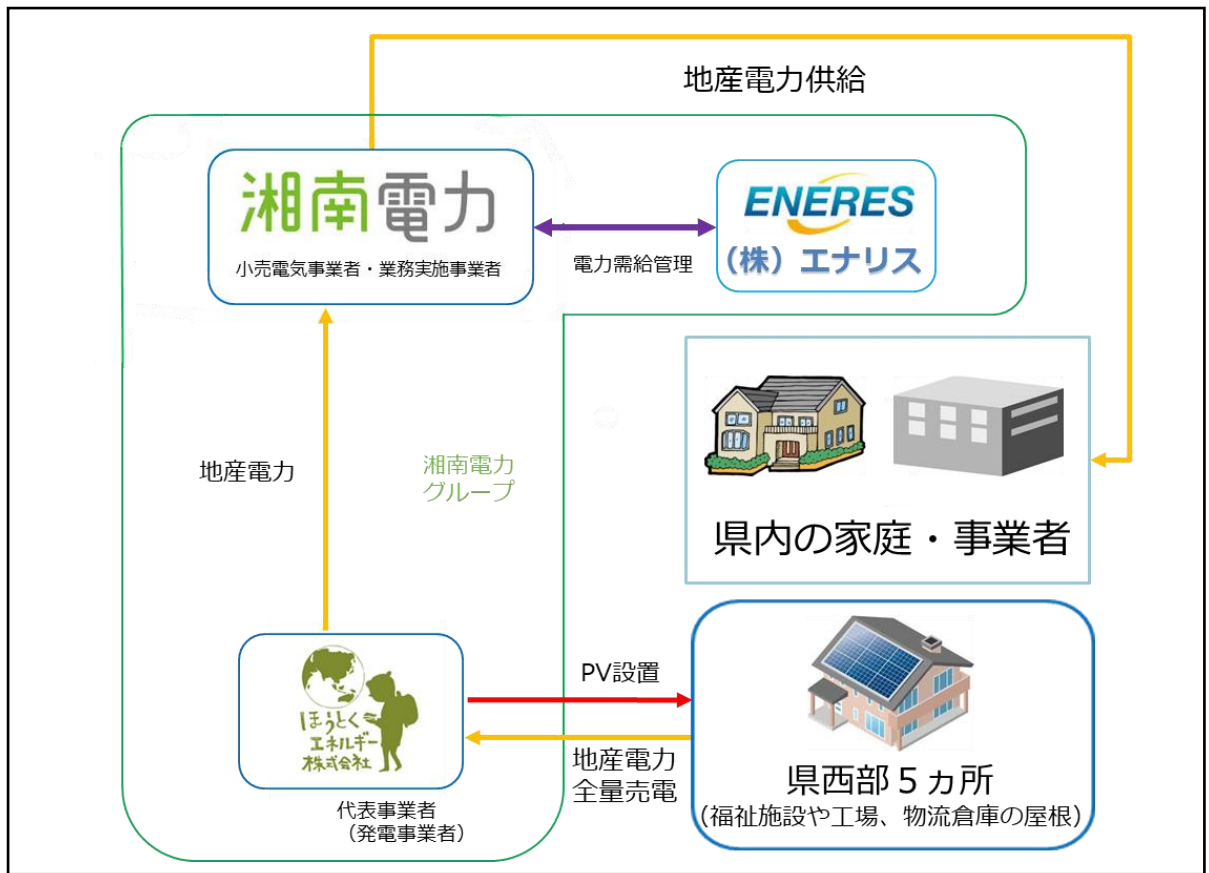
地産電力供給

湘南電力
小売電気事業者・業務実施事業者

電力需給管理

ENERES
（株）エナリス

県内の家庭・事業者

地産電力

湘南電力
グループ

ほうとく
エネルギー
株式会社

代表事業者
（発電事業者）

PV設置

地産電力
全量売電

県西部５ヵ所
（福祉施設や工場、物流倉庫の屋根）